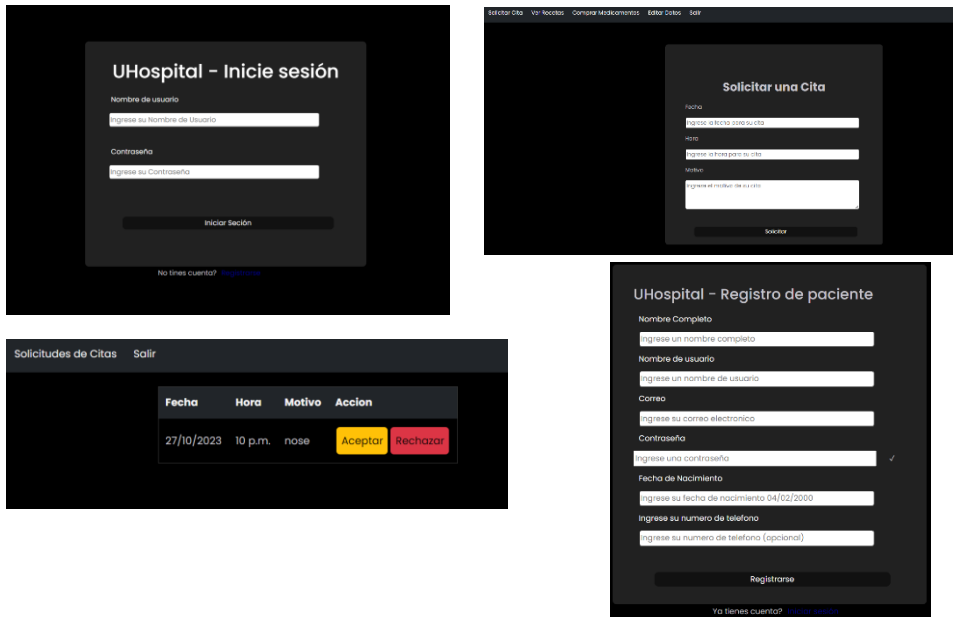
UHospital - Inicie sesión

Nombre de usuario

Ingrese su Nombre de Usuario

Contraseña

Ingrese su Contraseña

Iniciar Sesión

No tines cuenta? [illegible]

Solicitar Cita Ver Recetas Comprar Medicamentos Editar Datos Salir

Solicitar una Cita

Fecha

Ingrese la fecha para su cita

Hora

Ingrese la hora para su cita

Motivo

Ingrese el motivo de su cita

Solicitar

Solicitudes de Citas Salir

| Fecha | Hora | Motivo | Accion |
|---|---|---|---|
| 27/10/2023 | 10 p.m. | nose | Aceptar Rechazar |

UHospital - Registro de paciente

Nombre Completo

Ingrese un nombre completo

Nombre de usuario

Ingrese un nombre de usuario

Correo

Ingrese su correo electronico

Contraseña

Ingrese una contraseña

Fecha de Nacimiento

Ingrese su fecha de nacimiento 04/02/2000

Ingrese su numero de telefono

Ingrese su numero de telefono (opcional)

Registrarse

Ya tienes cuenta? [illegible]